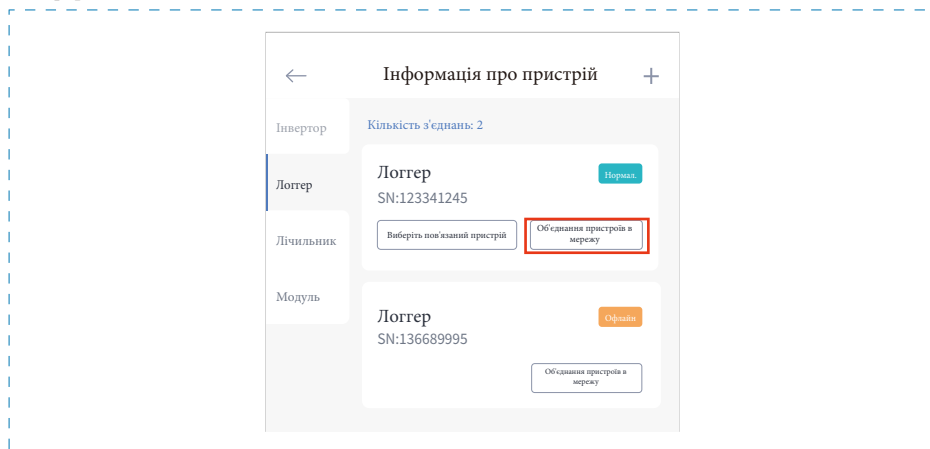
Інформація про пристрій

Інвертор

Логгер

Лічильник

Модуль

Кількість з'єднань: 2

Логгер

Нормал.

SN:123341245

Виберіть пов'язаний пристрій

Об'єднання пристроїв в мережу

Логгер

Офлайн

SN:136689995

Об'єднання пристроїв в мережу